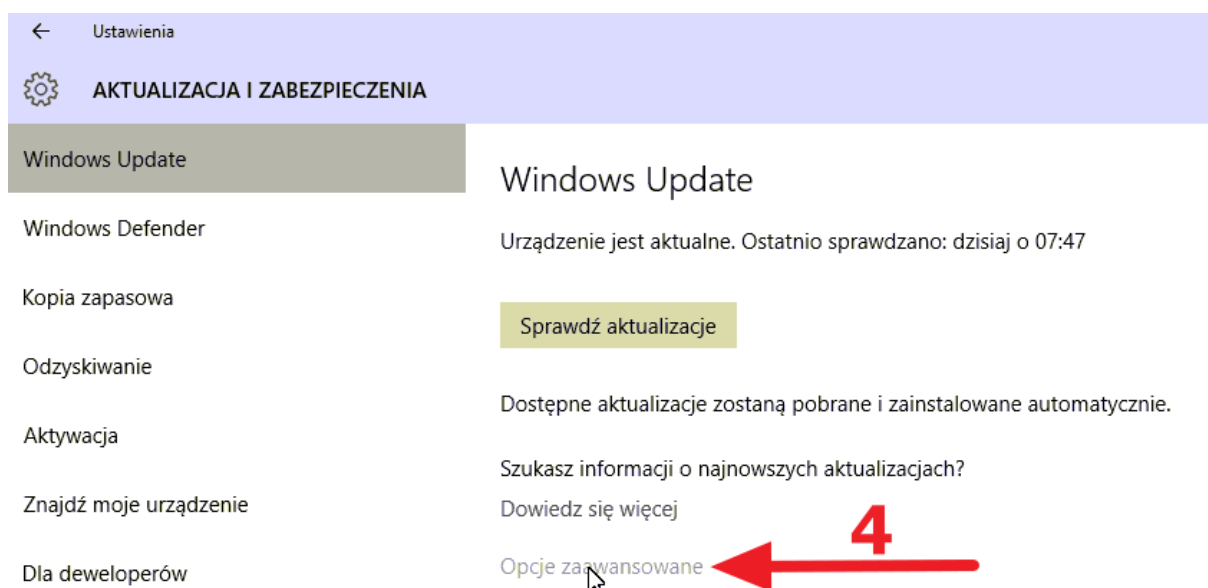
← Ustawienia

AKTUALIZACJA I ZABEZPIECZENIA

Windows Update

Windows Defender

Kopia zapasowa

Odzyskiwanie

Aktywacja

Znajdź moje urządzenie

Dla deweloperów

Windows Update

Urządzenie jest aktualne. Ostatnio sprawdzano: dzisiaj o 07:47

Sprawdź aktualizacje

Dostępne aktualizacje zostaną pobrane i zainstalowane automatycznie.

Szukasz informacji o najnowszych aktualizacjach?

Dowiedz się więcej

Opcje zaawansowane

4